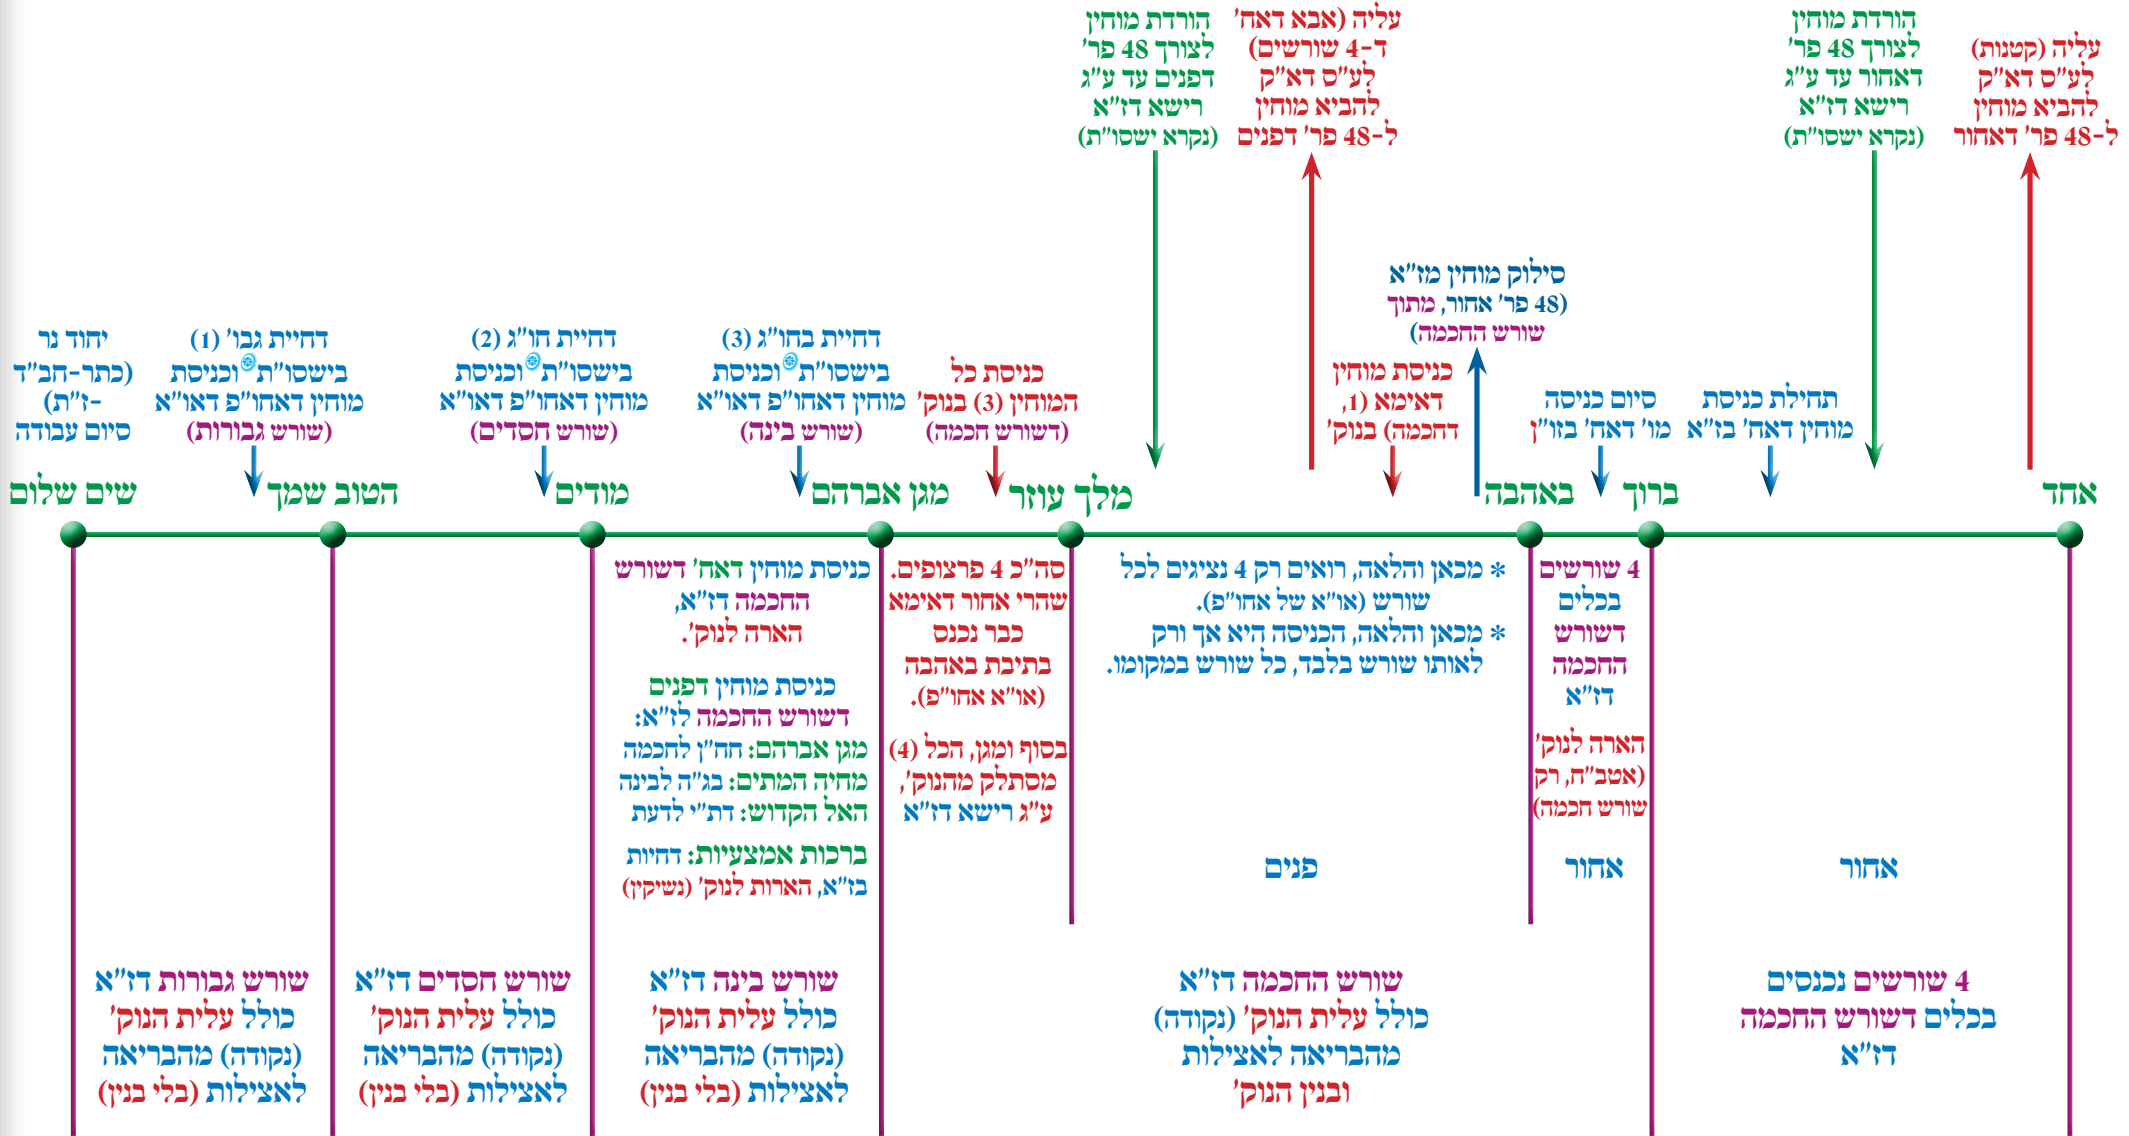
הורדת מוחין לצורך 48 פר' דפנים עד ע"ג רישא דז"א (נקרא ישסו"ת)

עליה (אבא דאה') ד-4 שורשים לע"ס דא"ק להביא מוחין ל-48 פר' דפנים

הורדת מוחין לצורך 48 פר' דאחור עד ע"ג רישא דז"א (נקרא ישסו"ת)

עליה (קטנות) לע"ס דא"ק להביא מוחין ל-48 פר' דאחור

סילוק מוחין מז"א (48 פר' אחור, מתוך שורש החכמה)

יחוד נר (כתר-חב"ד -ז"ת) סיום עבודה

דחיית גבו' (1) בישסו"ת וכניסת מוחין דאחו"פ דאו"א (שורש גבורות)

דחיית חו"ג (2) בישסו"ת וכניסת מוחין דאחו"פ דאו"א (שורש חסדים)

דחיית בחו"ג (3) בישסו"ת וכניסת מוחין דאחו"פ דאו"א (שורש בינה)

כניסת כל המוחין (3) בנוק' (דשורש חכמה)

כניסת מוחין דאימא (1, החכמה) בנוק'

סיום כניסה מו' דאה' בזו"ן

תחילת כניסת מוחין דאה' בז"א

שים שלום | הטוב שמך | מודים | מגן אברהם | מלך עוזר | באהבה | ברוך | אחד

כניסת מוחין דאה' דשורש החכמה דז"א, הארה לנוק'.

כניסת מוחין דפנים דשורש החכמה לז"א:
מגן אברהם: חח"ן לחכמה
מחיה המתים: בג"ה לבינה
האל הקדוש: דת"י לדעת

ברכות אמצעיות: דהיות בז"א, הארות לנוק' (נשיקין)

סה"כ 4 פרצופים. שהרי אחור דאימא כבר נכנס בתיבת באהבה (או"א אחו"פ).

(4) בסוף ומגן, הכל מסתלק מהנוק', ע"ג רישא דז"א

* מכאן והלאה, רואים רק 4 נציגים לכל שורש (או"א של אחו"פ).
* מכאן והלאה, הכניסה היא אך ורק לאותו שורש בלבד, כל שורש במקומו.

4 שורשים בכלים דשורש החכמה דז"א

הארה לנוק' (אטב"ח, רק שורש חכמה)

פנים | אחור | אחור

שורש גבורות דז"א כולל עלית הנוק' (נקודה) מהבריאה לאצילות (כלי בנין)

שורש חסדים דז"א כולל עלית הנוק' (נקודה) מהבריאה לאצילות (כלי בנין)

שורש בינה דז"א כולל עלית הנוק' (נקודה) מהבריאה לאצילות (כלי בנין)

שורש החכמה דז"א כולל עלית הנוק' (נקודה) מהבריאה לאצילות ובנין הנוק'

4 שורשים נכנסים בכלים דשורש החכמה ז"א